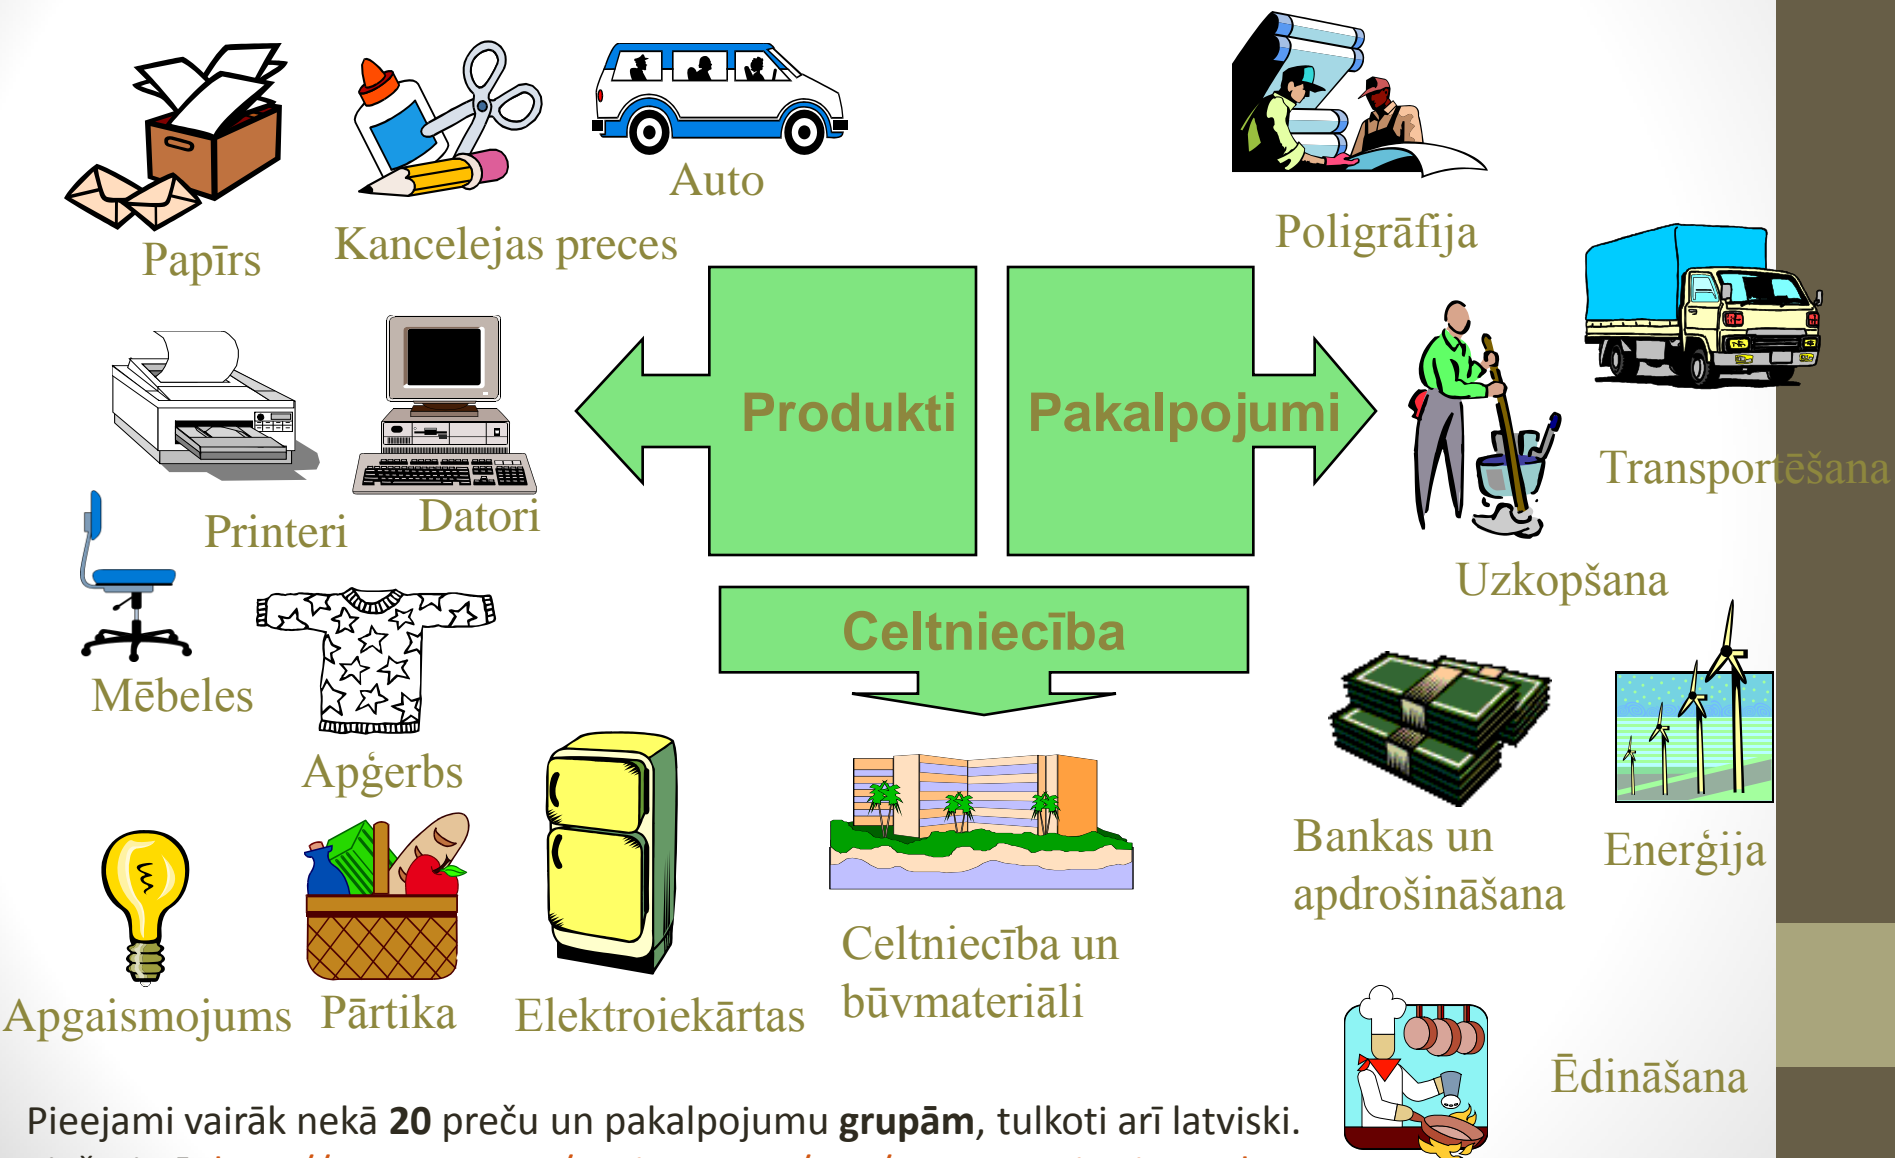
Papīrs

Kancelejas preces

Auto

Poligrāfija

Produkti

Pakalpojumi

Transportēšana

Printeri

Datori

Uzkopšana

Celtniecība

Mēbeles

Apģerbs

Bankas un apdrošināšana

Enerģija

Apgaismojums

Pārtika

Elektroiekārtas

Celtniecība un būvmateriāli

Ēdināšana

Pieejami vairāk nekā **20** preču un pakalpojumu **grupām**, tulkoti arī latviski.

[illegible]